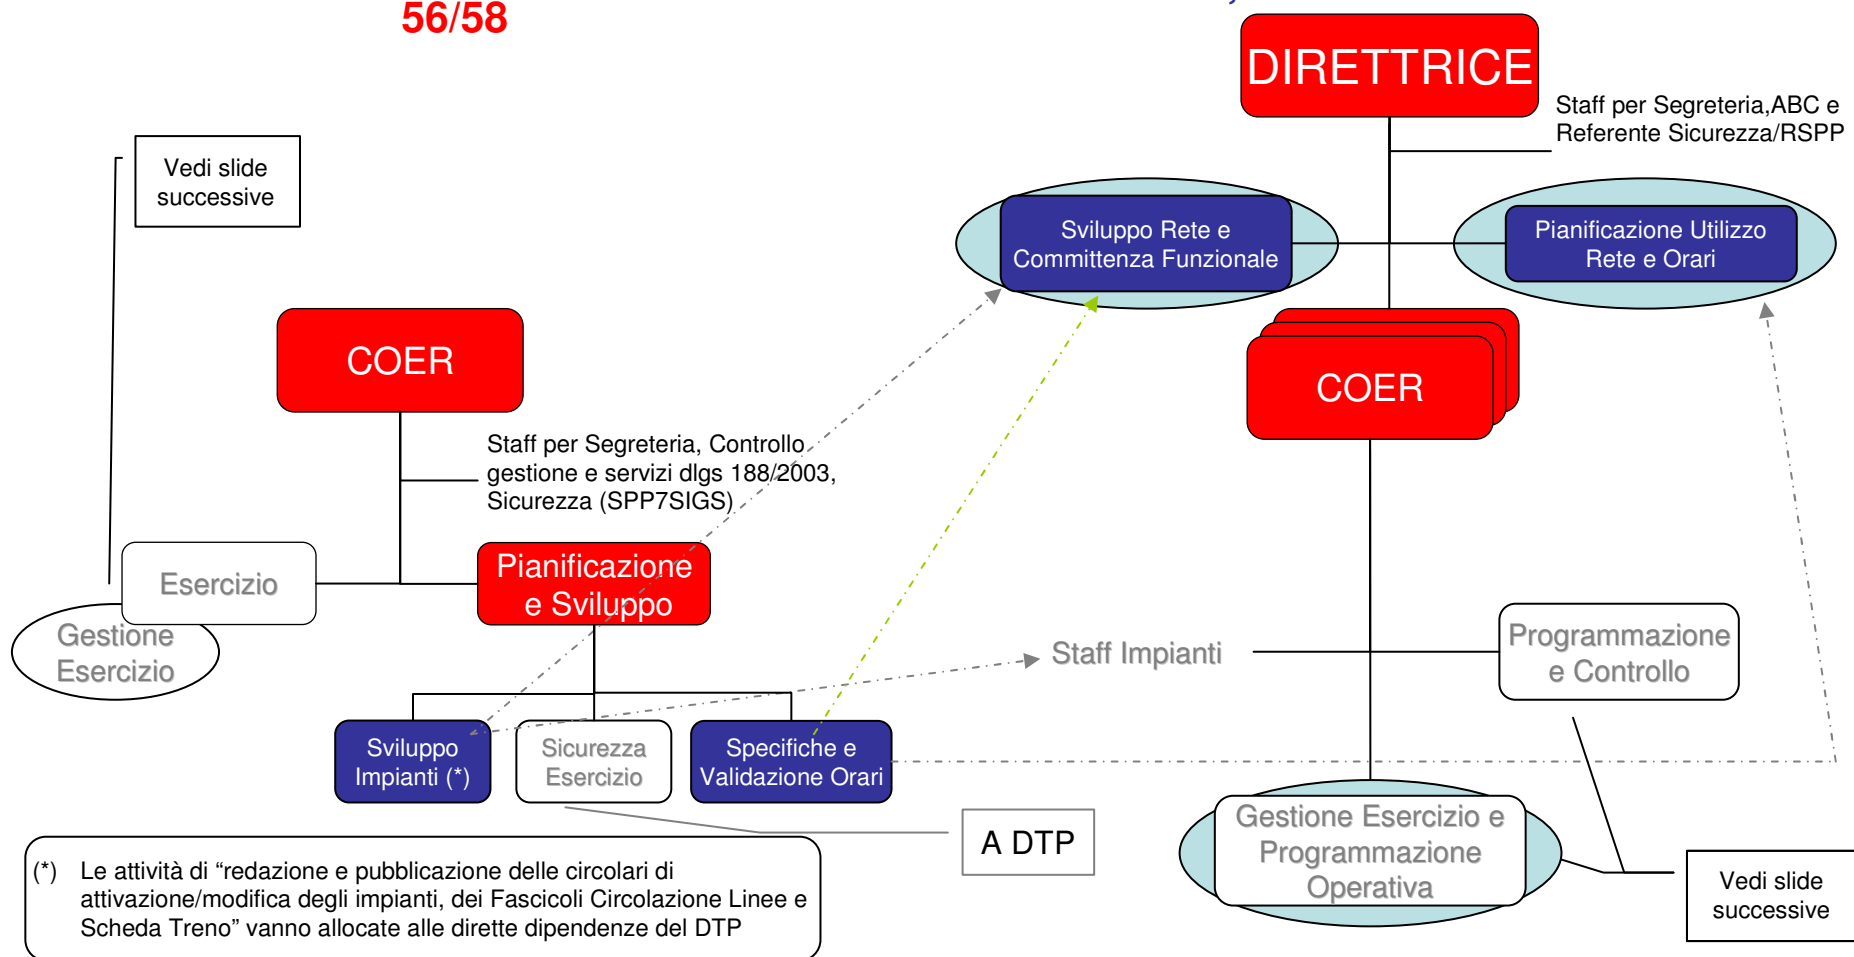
56/58

DIRETTRICE

Staff per Segreteria,ABC e Referente Sicurezza/RSPP

Vedi slide successive

Sviluppo Rete e Committenza Funzionale

Pianificazione Utilizzo Rete e Orari

COER

COER

Staff per Segreteria, Controllo gestione e servizi dlgs 188/2003, Sicurezza (SPP7SIGS)

Esercizio

Gestione Esercizio

Pianificazione e Sviluppo

Staff Impianti

Programmazione e Controllo

Sviluppo Impianti (*)

Sicurezza Esercizio

Specifiche e Validazione Orari

A DTP

Gestione Esercizio e Programmazione Operativa

Vedi slide successive

(*) Le attività di “redazione e pubblicazione delle circolari di attivazione/modifica degli impianti, dei Fascicoli Circolazione Linee e Scheda Treno” vanno allocate alle dirette dipendenze del DTP